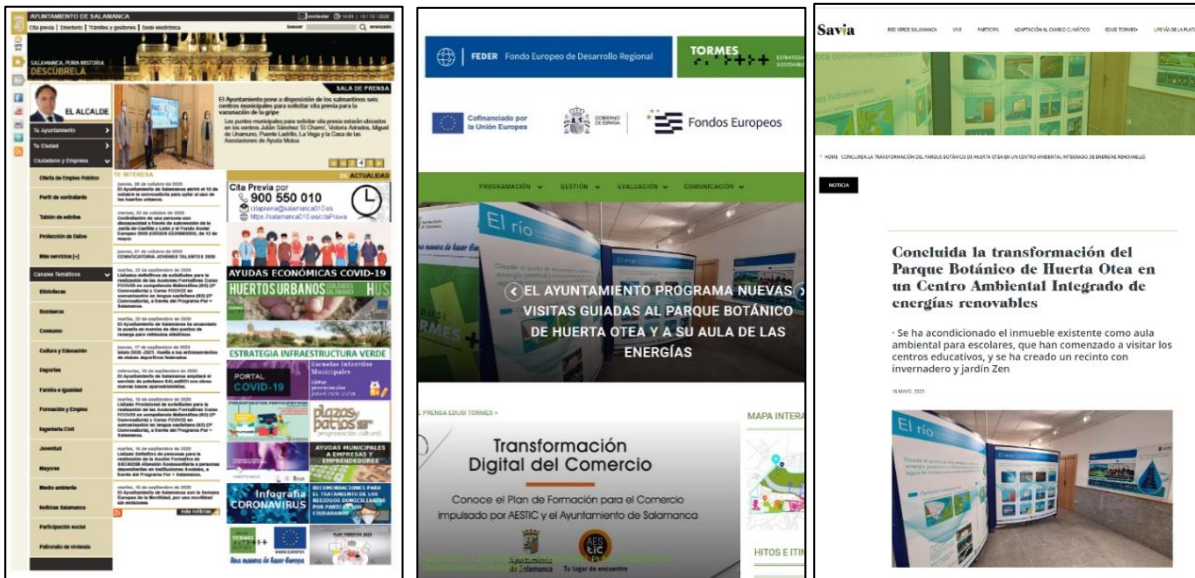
AYUNTAMIENTO DE SALAMANCA

Cita previa | Directorio | Trámites y gestiones | Sede electrónica

Buscar

SALAMANCA, PURA HISTORIA
DESCÚBRELA

EL ALCALDE

SALA DE PRENSA

El Ayuntamiento pone a disposición de los salmantinos seis centros municipales para solicitar cita previa para la vacunación de la gripe

Tu Ayuntamiento
Tu Ciudad
Ciudadanos y Empresas
Oferta de Empleo Público
Perfil de contratante
Tablón de edictos
Protección de Datos
Más servicios [+]
Canales Temáticos
Bibliotecas
Bomberos
Consumo
Cultura y Educación
Deportes
Familia e Igualdad
Formación y Empleo
Ingeniería Civil
Juventud
Mayores
Medio ambiente
Noticias Salamanca
Participación social
Patronato de vivienda

TE INTERESA

ACTUALIDAD

Cita Previa por:
900 550 010

AYUDAS ECONÓMICAS COVID-19
HUERTOS URBANOS
ESTRATEGIA INFRAESTRUCTURA VERDE
PORTAL COVID-19
Infografía CORONAVIRUS
plazas y patios
AYUDAS MUNICIPALES A EMPRESAS Y EMPRENDEDORES

FEDER Fondo Europeo de Desarrollo Regional
TORMES
Cofinanciado por la Unión Europea
Fondos Europeos

PROGRAMACIÓN GESTIÓN EVALUACIÓN COMUNICACIÓN

EL AYUNTAMIENTO PROGRAMA NUEVAS VISITAS GUIADAS AL PARQUE BOTÁNICO DE HUERTA OTEA Y A SU AULA DE LAS ENERGÍAS

PRENSA EDUSI TORMES +

MAPA INTERA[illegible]

Transformación Digital del Comercio

Conoce el Plan de Formación para el Comercio impulsado por AESTIC y el Ayuntamiento de Salamanca

HITOS E ITI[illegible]

Savia

RED VERDE SALAMANCA VIVE PARTICIPA ADAPTACIÓN AL CAMBIO CLIMÁTICO EDUSI TORMES+

HOME CONCLUIDA LA TRANSFORMACIÓN DEL PARQUE BOTÁNICO DE HUERTA OTEA EN UN CENTRO AMBIENTAL INTEGRADO DE ENERGÍAS RENOVABLES

NOTICIA

Concluida la transformación del Parque Botánico de Huerta Otea en un Centro Ambiental Integrado de energías renovables

· Se ha acondicionado el inmueble existente como aula ambiental para escolares, que han comenzado a visitar los centros educativos, y se ha creado un recinto con invernadero y jardín Zen